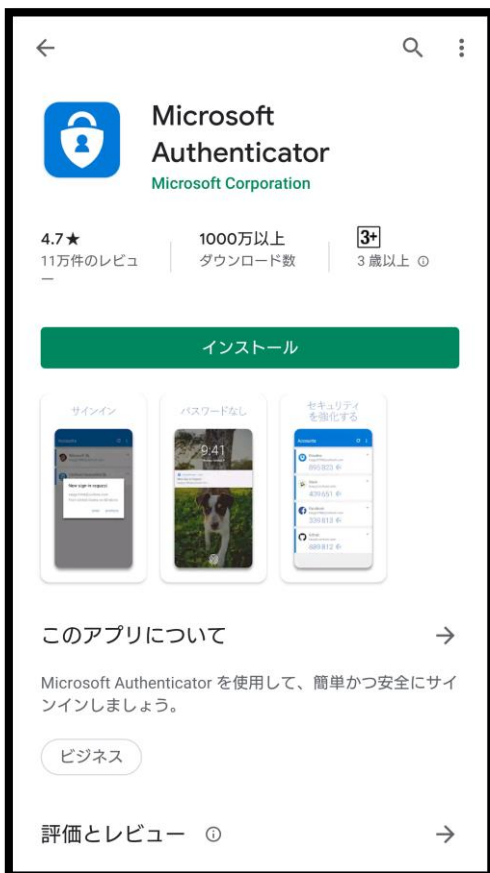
Microsoft Authenticator

Microsoft Corporation

4.7★
11万件のレビュー

1000万以上
ダウンロード数

3+
3 歳以上 ⓘ

インストール

サインイン

パスワードなし

9:41

セキュリティを強化する

このアプリについて →

Microsoft Authenticator を使用して、簡単かつ安全にサインインしましょう。

ビジネス

評価とレビュー ⓘ →